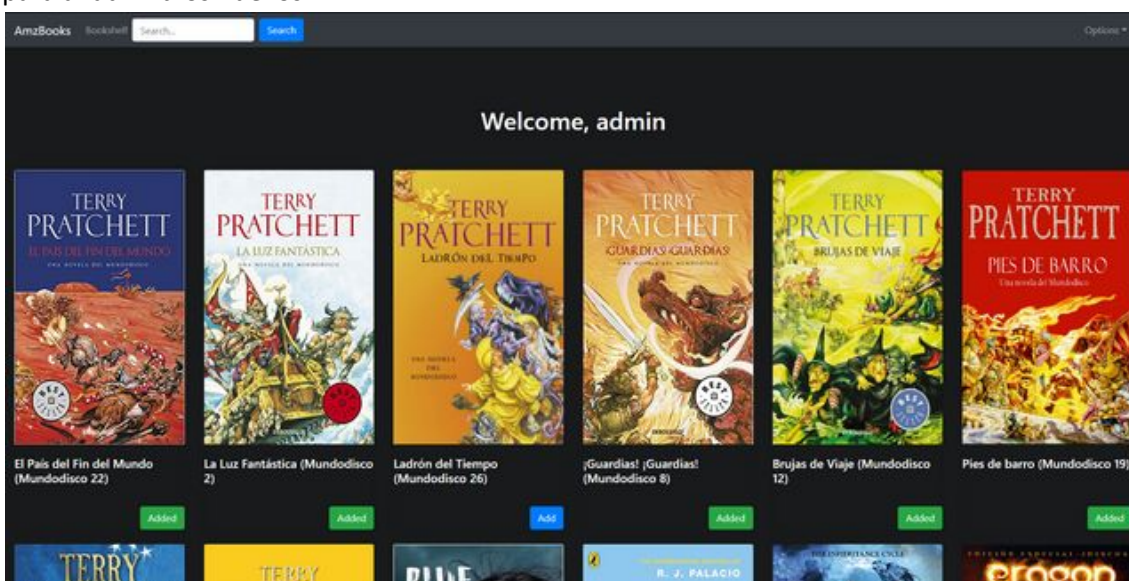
AmzBooks Bookshelf Search... Search Options

Welcome, admin

TERRY PRATCHETT
EL PAÍS DEL FIN DEL MUNDO
UNA NOVELA DEL MUNDODISCO

TERRY PRATCHETT
LA LUZ FANTÁSTICA
UNA NOVELA DEL MUNDODISCO

TERRY PRATCHETT
LADRÓN DEL TIEMPO
UNA NOVELA DEL MUNDODISCO

TERRY PRATCHETT
¡GUARDIAS! ¡GUARDIAS!
UNA NOVELA DEL MUNDODISCO

TERRY PRATCHETT
BRUJAS DE VIAJE

TERRY PRATCHETT
PIES DE BARRO
Una novela del Mundodisco

El País del Fin del Mundo (Mundodisco 22)
Added

La Luz Fantástica (Mundodisco 2)
Added

Ladrón del Tiempo (Mundodisco 26)
Add

¡Guardias! ¡Guardias! (Mundodisco 8)
Added

Brujas de Viaje (Mundodisco 12)
Added

Pies de barro (Mundodisco 19)
Added

TERRY

TERRY

BLUE

R. J. PALACIO

THE INHERITANCE CYCLE

EDICIÓN ESPECIAL
eragon